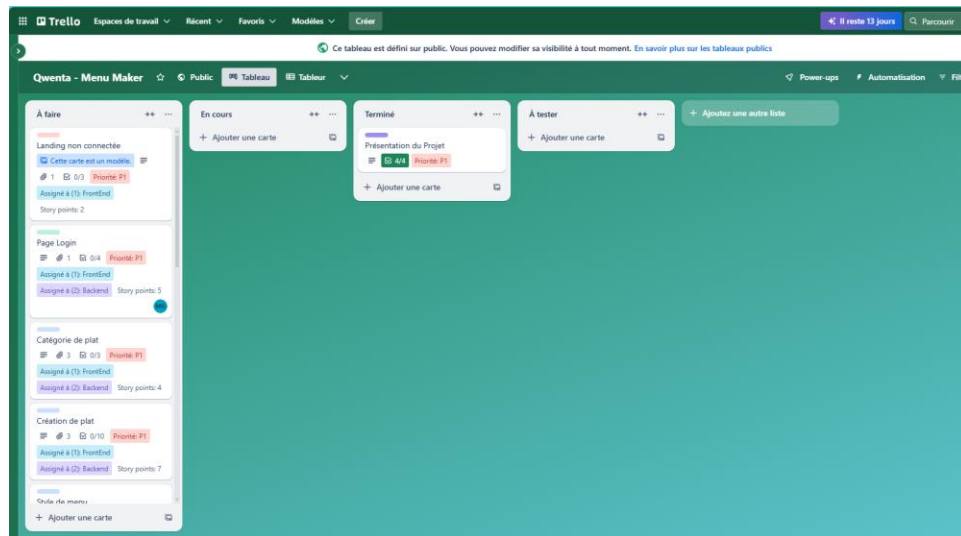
Trello Espaces de travail Récent Favoris Modèles Créer
Il reste 13 jours Parcourir

Ce tableau est défini sur public. Vous pouvez modifier sa visibilité à tout moment. En savoir plus sur les tableaux publics

Qwenta - Menu Maker Public Tableau Tableur
Power-ups Automatisation Fil

À faire

Landing non connectée
Cette carte est un modèle.
1 0/3 Priorité: P1
Assigné à (1): FrontEnd
Story points: 2

Page Login
1 0/4 Priorité: P1
Assigné à (1): FrontEnd
Assigné à (2): Backend Story points: 5

Catégorie de plat
3 0/3 Priorité: P1
Assigné à (1): FrontEnd
Assigné à (2): Backend Story points: 4

Création de plat
3 0/10 Priorité: P1
Assigné à (1): FrontEnd
Assigné à (2): Backend Story points: 7

Style de menu

+ Ajouter une carte

En cours
+ Ajouter une carte

Terminé
Présentation du Projet
4/4 Priorité: P1
+ Ajouter une carte

À tester
+ Ajouter une carte

+ Ajoutez une autre liste